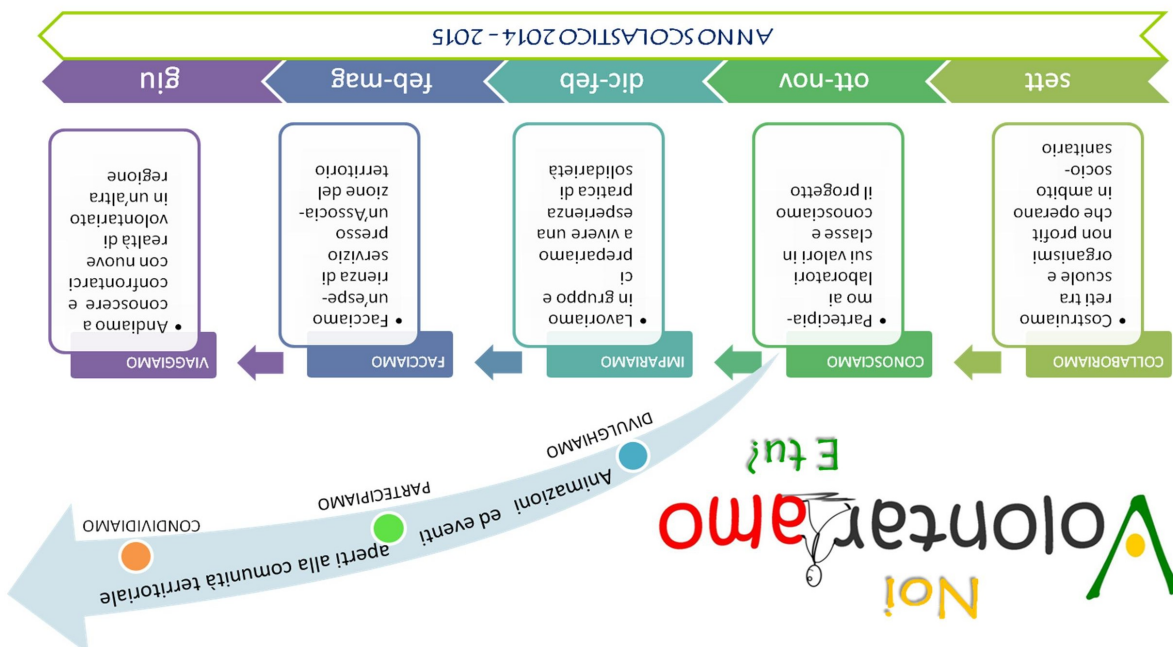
ANNO SCOLASTICO 2014 - 2015

sett

ott-nov

dic-feb

feb-mag

giu

COLLABORIAMO

• Costruiamo reti tra scuole e organismi non profit che operano in ambito socio-sanitario

CONOSCIAMO

• Partecipiamo ai laboratori sui valori in classe e conosciamo il progetto

IMPARIAMO

• Lavoriamo in gruppo e ci prepariamo a vivere una esperienza pratica di solidarietà

FACCIAMO

• Facciamo un'esperienza di servizio presso un'Associazione del territorio

VIAGGIAMO

• Andiamo a conoscere e confrontarci con nuove realtà di volontariato in un'altra regione

Noi
Volontariamo
E tu?

DIVULGHIAMO

PARTECIPIAMO

CONDIVIDIAMO

Animazioni ed eventi aperti alla comunità territoriale